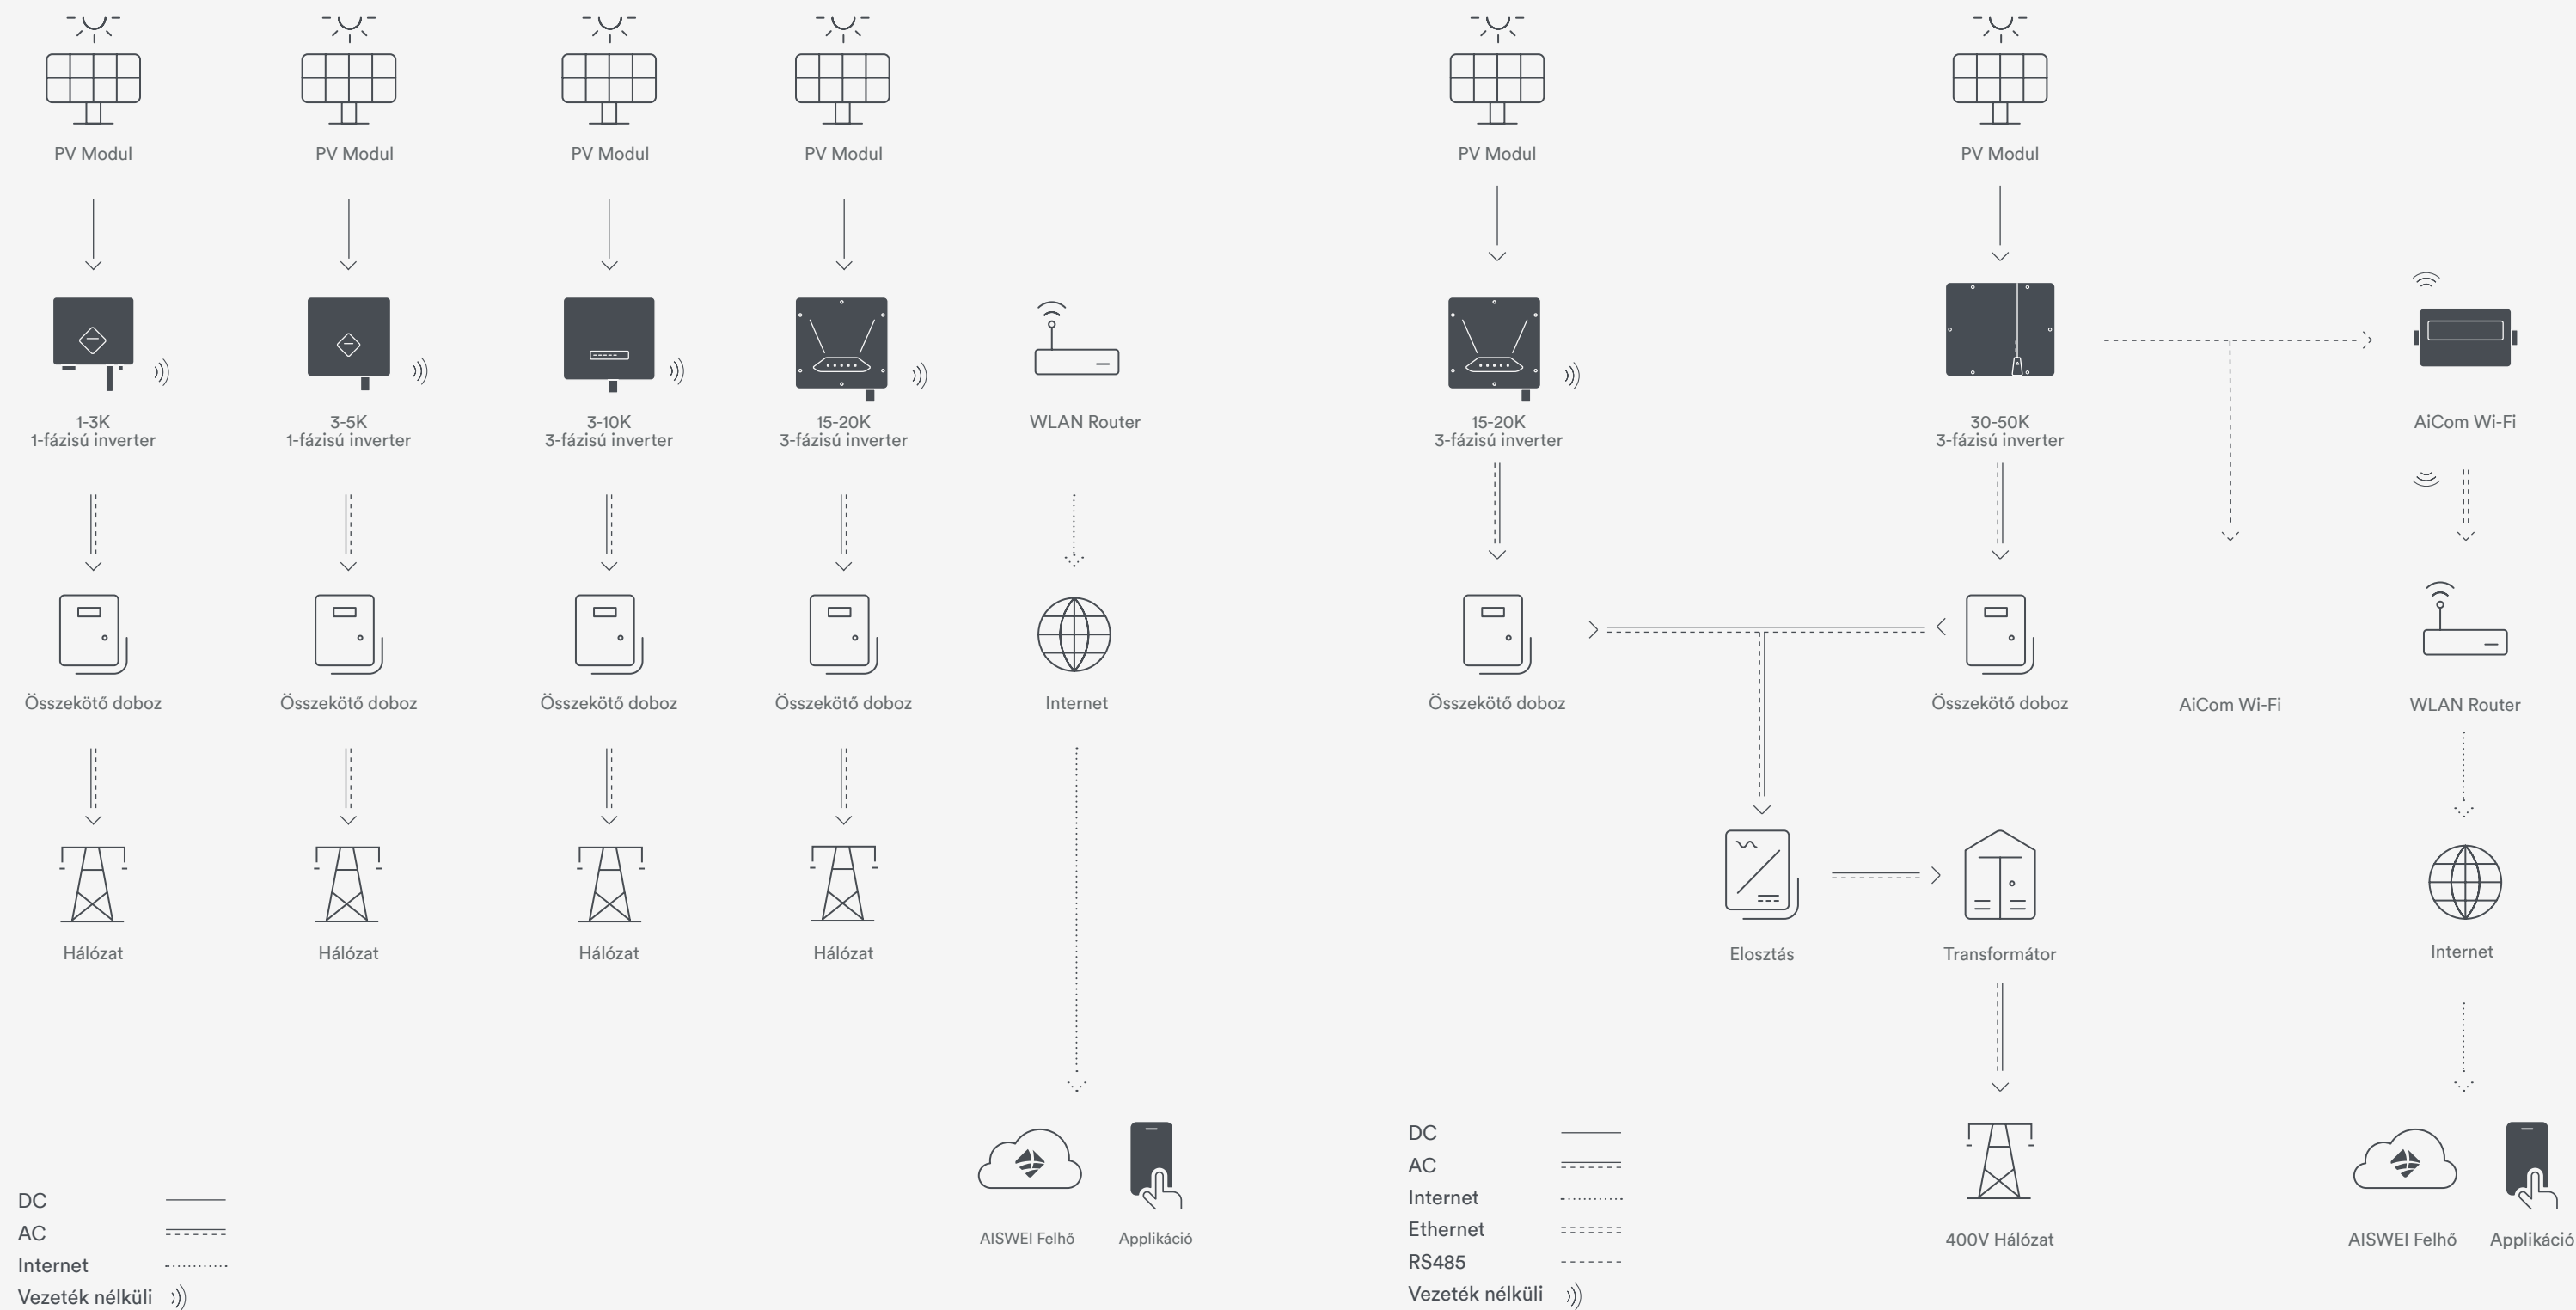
PV Modul
PV Modul
PV Modul
PV Modul
PV Modul
PV Modul

1-3K
1-fázisú inverter

3-5K
1-fázisú inverter

3-10K
3-fázisú inverter

15-20K
3-fázisú inverter

WLAN Router

15-20K
3-fázisú inverter

30-50K
3-fázisú inverter

AiCom Wi-Fi

Összekötő doboz
Összekötő doboz
Összekötő doboz
Összekötő doboz
Internet
Összekötő doboz
Összekötő doboz
AiCom Wi-Fi
WLAN Router

Hálózat
Hálózat
Hálózat
Hálózat

Elosztás
Transformátor
Internet

AISWEI Felhő
Applikáció

400V Hálózat

AISWEI Felhő
Applikáció

DC
AC
Internet
Vezeték nélküli

DC
AC
Internet
Ethernet
RS485
Vezeték nélküli